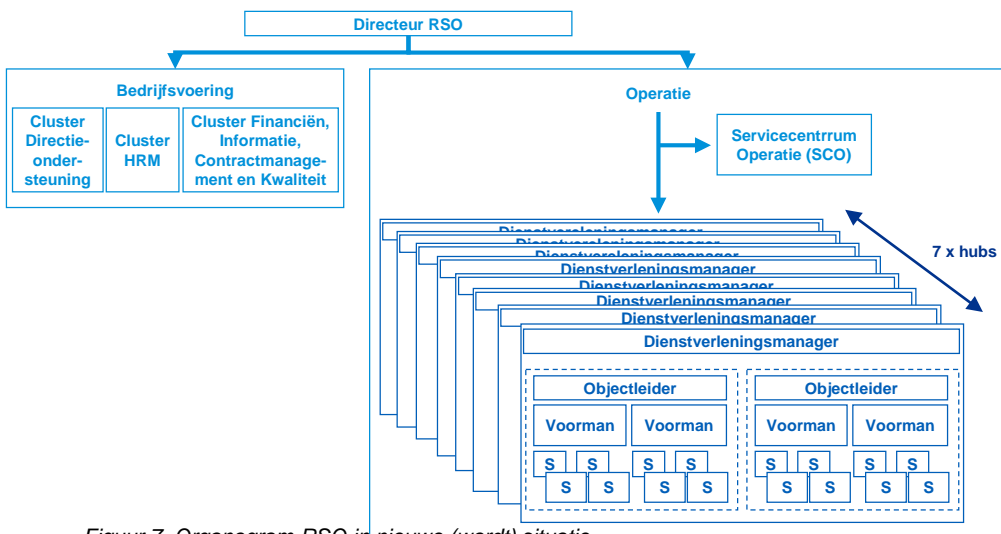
Directeur RSO

Bedrijfsvoering

Cluster Directieondersteuning

Cluster HRM

Cluster Financiën, Informatie, Contractmanagement en Kwaliteit

Operatie

Servicecentrrum Operatie (SCO)

7 x hubs

Dienstverleningsmanager
Dienstverleningsmanager
Dienstverleningsmanager
Dienstverleningsmanager
Dienstverleningsmanager
Dienstverleningsmanager
Dienstverleningsmanager
Dienstverleningsmanager

Objectleider
Voorman
Voorman
S S S S
S S S S

Objectleider
Voorman
Voorman
S S S S
S S S S

Figuur 7. Organogram RSO in nieuwe (wordt) situatie